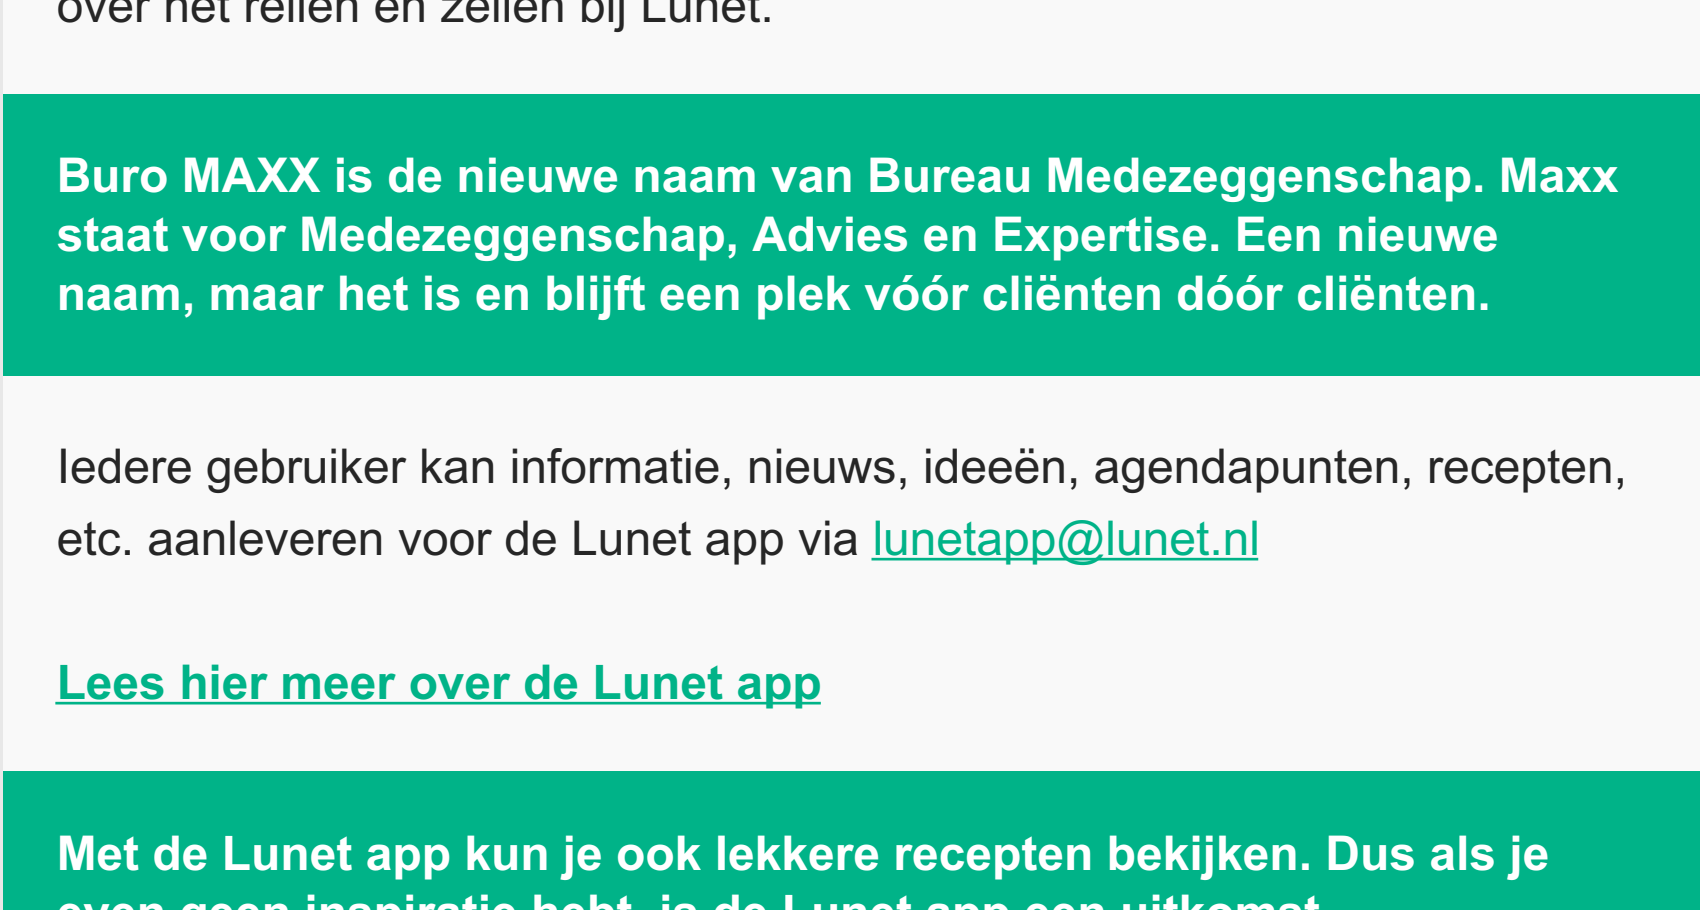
over het reilen en zeilen bij Lunet.

Buro MAXX is de nieuwe naam van Bureau Medezeggenschap. Maxx staat voor Medezeggenschap, Advies en Expertise. Een nieuwe naam, maar het is en blijft een plek vóór cliënten dóór cliënten.

Iedere gebruiker kan informatie, nieuws, ideeën, agendapunten, recepten, etc. aanleveren voor de Lunet app via lunetapp@lunet.nl

Lees hier meer over de Lunet app

Met de Lunet app kun je ook lekkere recepten bekijken. Dus als je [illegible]